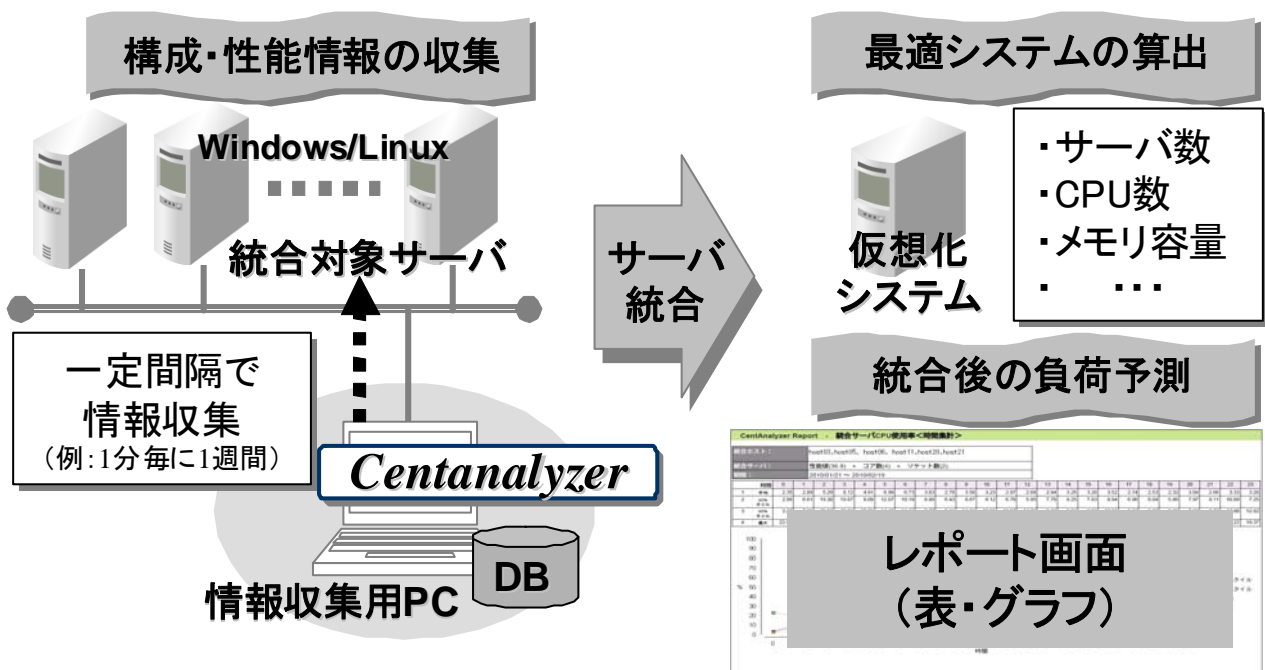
構成・性能情報の収集

Windows/Linux

■■■■■

統合対象サーバ

一定間隔で情報収集
（例：1分毎に1週間）

Centanalyzer

DB

情報収集用PC

サーバ統合

最適システムの算出

仮想化システム

・サーバ数
・CPU数
・メモリ容量
・ …

統合後の負荷予測

CentAnalyzer Report 統合サーバCPU使用率＜時間集計＞

レポート画面
（表・グラフ）